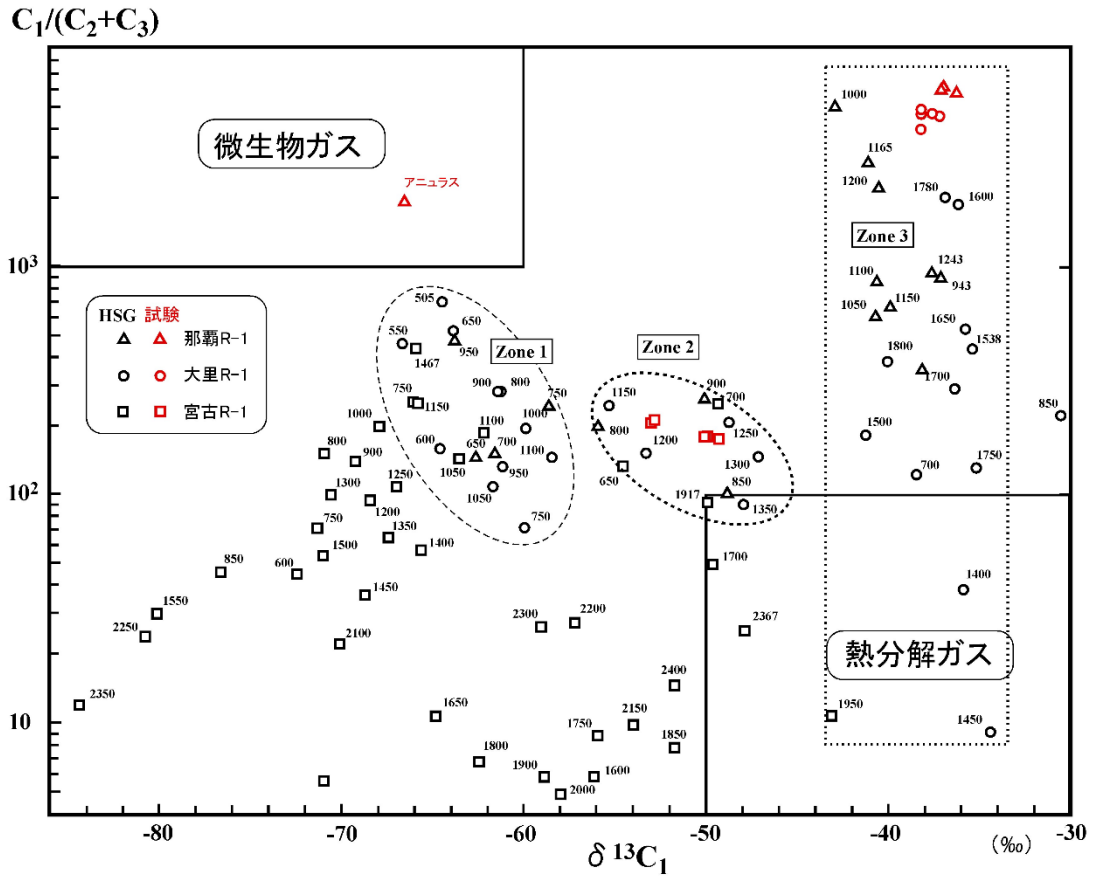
$C_1/(C_2+C_3)$

微生物ガス

アニュラス

$10^3$

HSG 試験

那覇R-1

大里R-1

宮古R-1

Zone 1

Zone 2

Zone 3

熱分解ガス

$10^2$

10

505 650 550 950 1467 900 800 750 750 1150 1000 1100 1000 600 650 700 1100 1050 950 1050 750 800 900 1250 1300 1200 750 1500 1350 1400 850 600 1450 1550 2250 2100 2350 1650 1800 1900 2000 2300 2200 1750 1600 2150 2400 1850 1150 900 700 800 1200 1250 650 1300 1917 850 1350 1700 2367 1000 1165 1200 1780 1600 1243 1100 943 1050 1150 1650 1538 1800 1700 850 1500 1750 700 1400 1950 1450

-80 -70 -60 -50 -40 -30

$\delta\,^{13}C_1$

(‰)